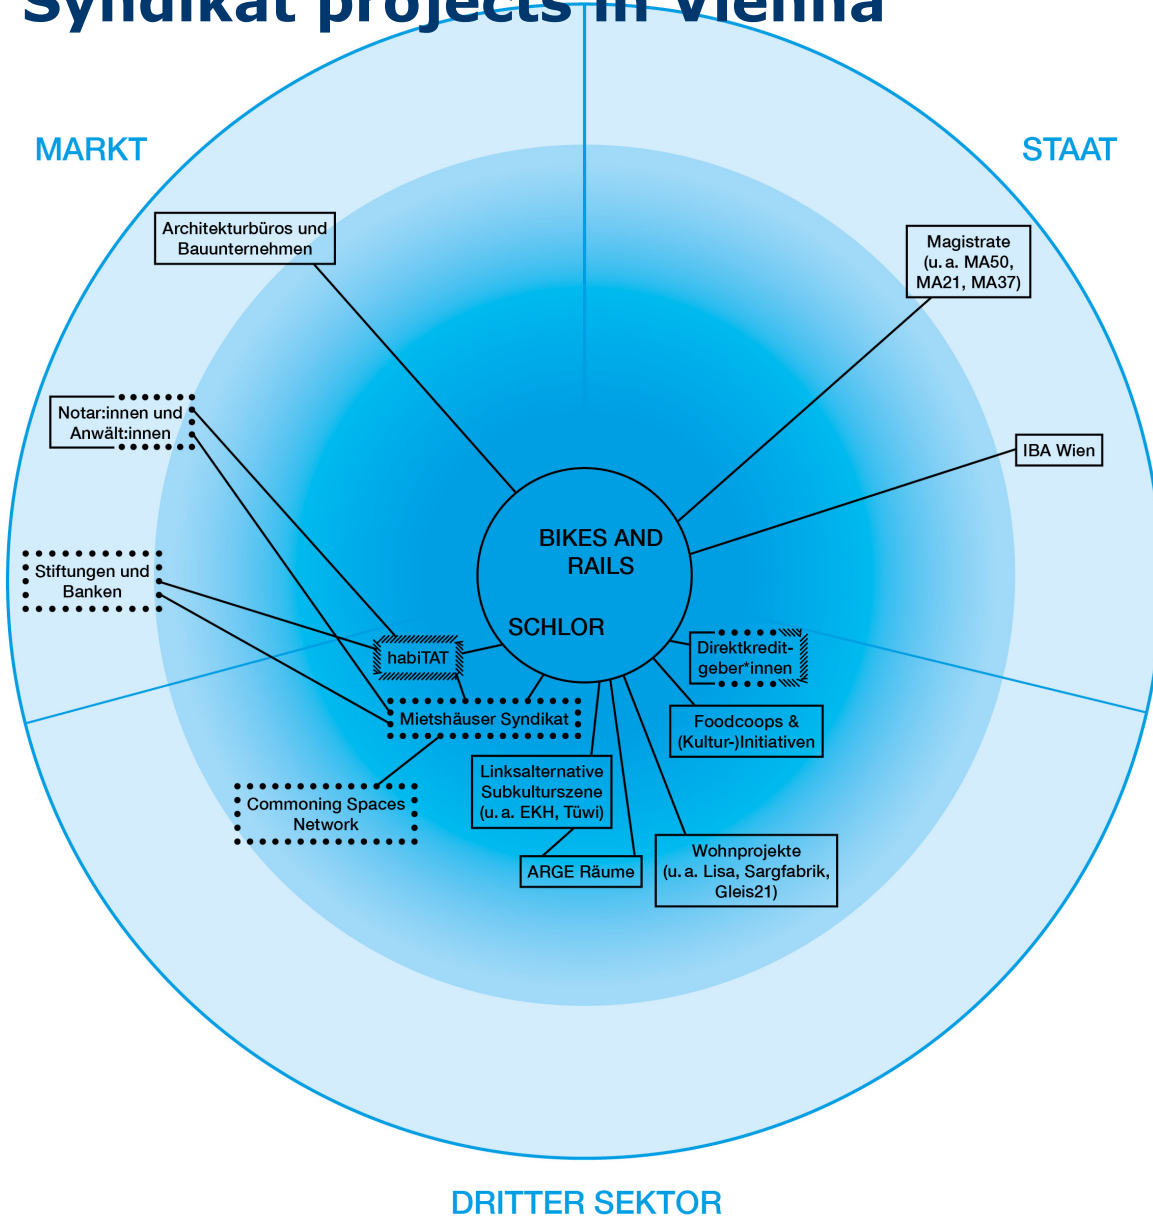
Syndikat projects in Vienna

MARKT

STAAT

Architekturbüros und Bauunternehmen

Magistrate (u. a. MA50, MA21, MA37)

Notar:innen und Anwält:innen

IBA Wien

BIKES AND RAILS

Stiftungen und Banken

SCHLOR

habiTAT

Direktkreditgeber*innen

Mietshäuser Syndikat

Foodcoops & (Kultur-)Initiativen

Linksalternative Subkulturszene (u. a. EKH, Tüwi)

Commoning Spaces Network

ARGE Räume

Wohnprojekte (u. a. Lisa, Sargfabrik, Gleis21)

DRITTER SEKTOR